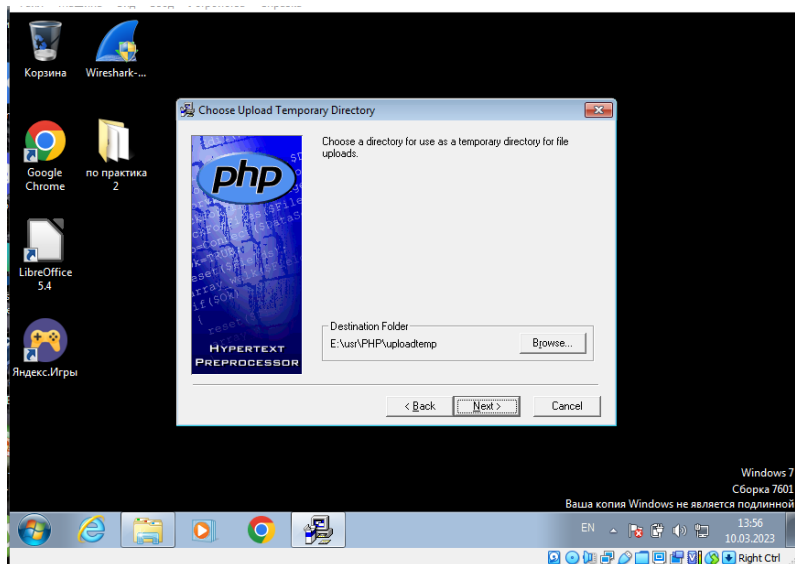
Корзина

Wireshark-...

Google Chrome

по практика 2

LibreOffice 5.4

Яндекс.Игры

Choose Upload Temporary Directory

php

HYPERTEXT PREPROCESSOR

Choose a directory for use as a temporary directory for file uploads.

Destination Folder

E:\usr\PHP\uploadtemp

Browse...

< Back

Next >

Cancel

Windows 7

Сборка 7601

Ваша копия Windows не является подлинной

EN

13:56

10.03.2023

Right Ctrl